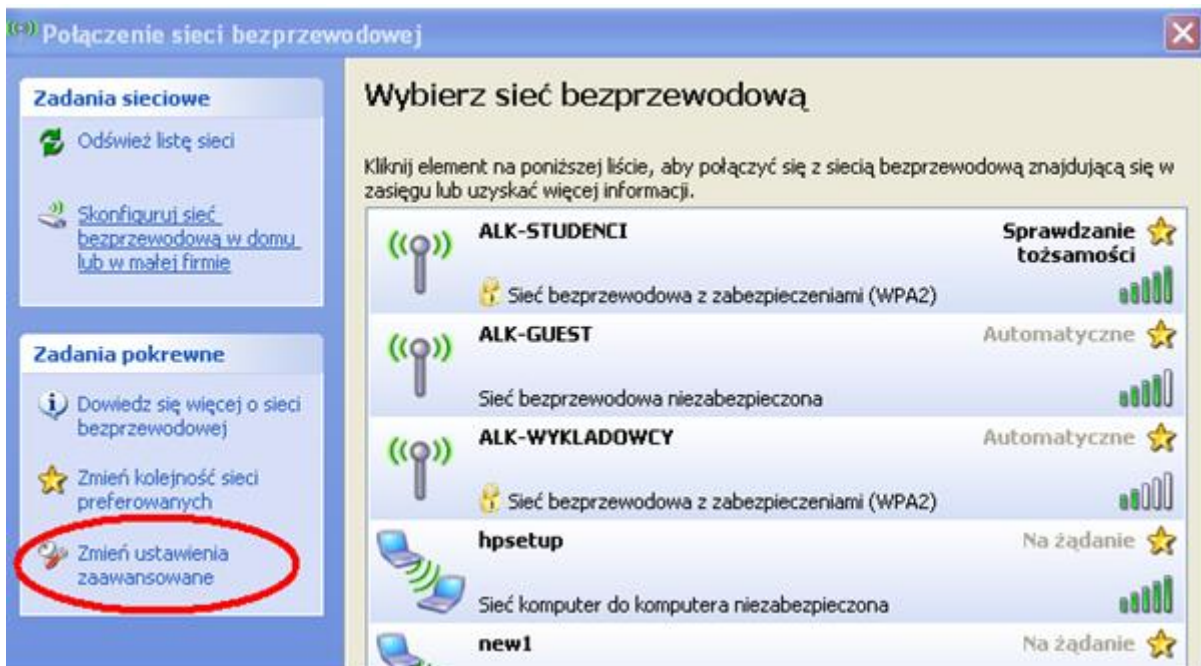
Połączenie sieci bezprzewodowej

Zadania sieciowe

Odśwież listę sieci

Skonfiguruj sieć bezprzewodową w domu lub w małej firmie

Zadania pokrewne

Dowiedz się więcej o sieci bezprzewodowej

Zmień kolejność sieci preferowanych

Zmień ustawienia zaawansowane

Wybierz sieć bezprzewodową

Kliknij element na poniższej liście, aby połączyć się z siecią bezprzewodową znajdującą się w zasięgu lub uzyskać więcej informacji.

ALK-STUDENCI
Sprawdzanie tożsamości
Sieć bezprzewodowa z zabezpieczeniami (WPA2)

ALK-GUEST
Automatyczne
Sieć bezprzewodowa niezabezpieczona

ALK-WYKLADOWCY
Automatyczne
Sieć bezprzewodowa z zabezpieczeniami (WPA2)

hpsetup
Na żądanie
Sieć komputer do komputera niezabezpieczona

new1
Na żądanie